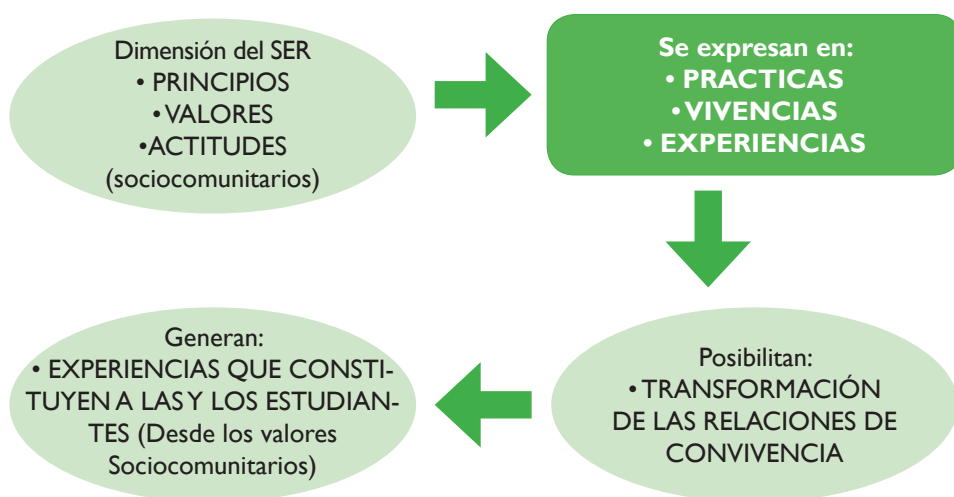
Dimensión del SER
• PRINCIPIOS
•VALORES
•ACTITUDES
(sociocomunitarios)

Se expresan en:
• PRACTICAS
•VIVENCIAS
• EXPERIENCIAS

Posibilitan:
• TRANSFORMACIÓN DE LAS RELACIONES DE CONVIVENCIA

Generan:
• EXPERIENCIAS QUE CONSTITUYEN A LAS Y LOS ESTUDIANTES (Desde los valores Sociocomunitarios)